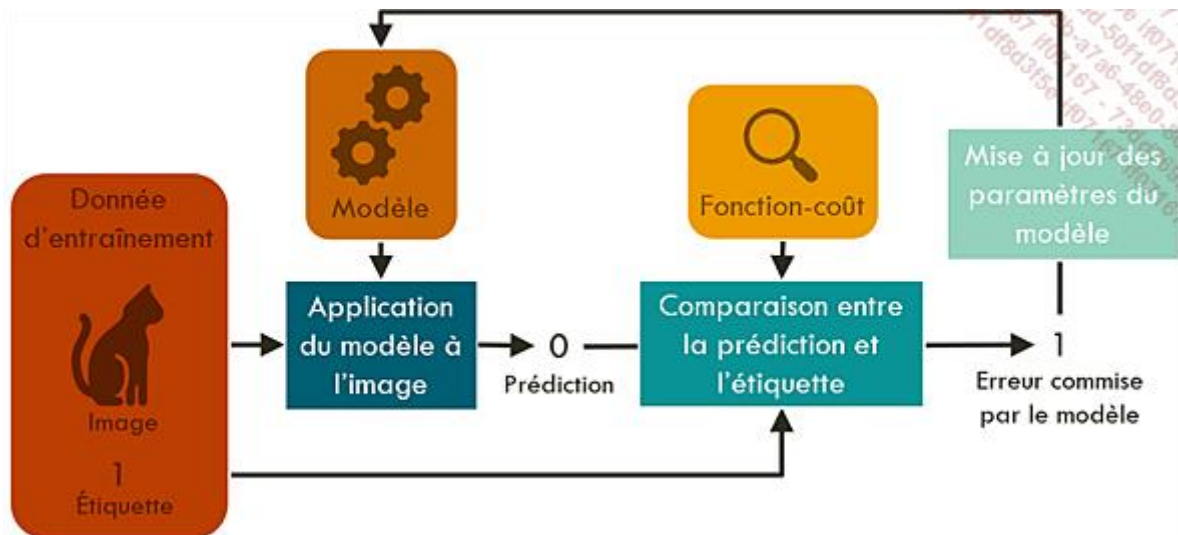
Donnée d'entraînement

Image

1
Étiquette

Modèle

Application du modèle à l'image

0
Prédiction

Fonction-coût

Comparaison entre la prédiction et l'étiquette

1
Erreur commise par le modèle

Mise à jour des paramètres du modèle